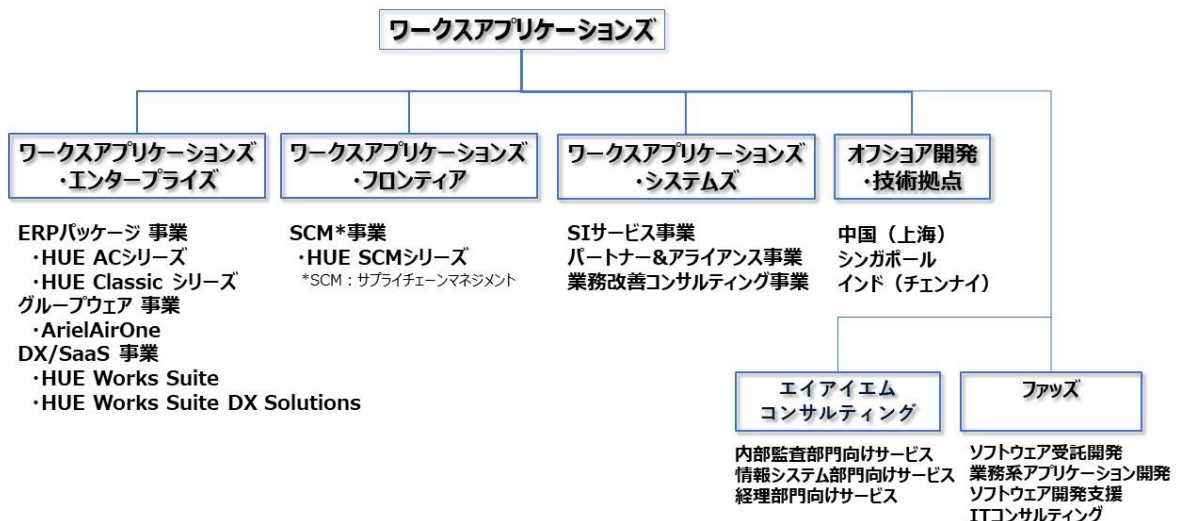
ワークスアプリケーションズ

ワークスアプリケーションズ
・エンタープライズ

ERPパッケージ 事業
・HUE ACシリーズ
・HUE Classic シリーズ
グループウェア 事業
・ArielAirOne
DX/SaaS 事業
・HUE Works Suite
・HUE Works Suite DX Solutions

ワークスアプリケーションズ
・フロンティア

SCM*事業
・HUE SCMシリーズ
*SCM：サプライチェーンマネジメント

ワークスアプリケーションズ
・システムズ

SIサービス事業
パートナー&アライアンス事業
業務改善コンサルティング事業

オフショア開発
・技術拠点

中国（上海）
シンガポール
インド（チェンナイ）

エイアイエム
コンサルティング

内部監査部門向けサービス
情報システム部門向けサービス
経理部門向けサービス

ファッズ

ソフトウェア受託開発
業務系アプリケーション開発
ソフトウェア開発支援
ITコンサルティング